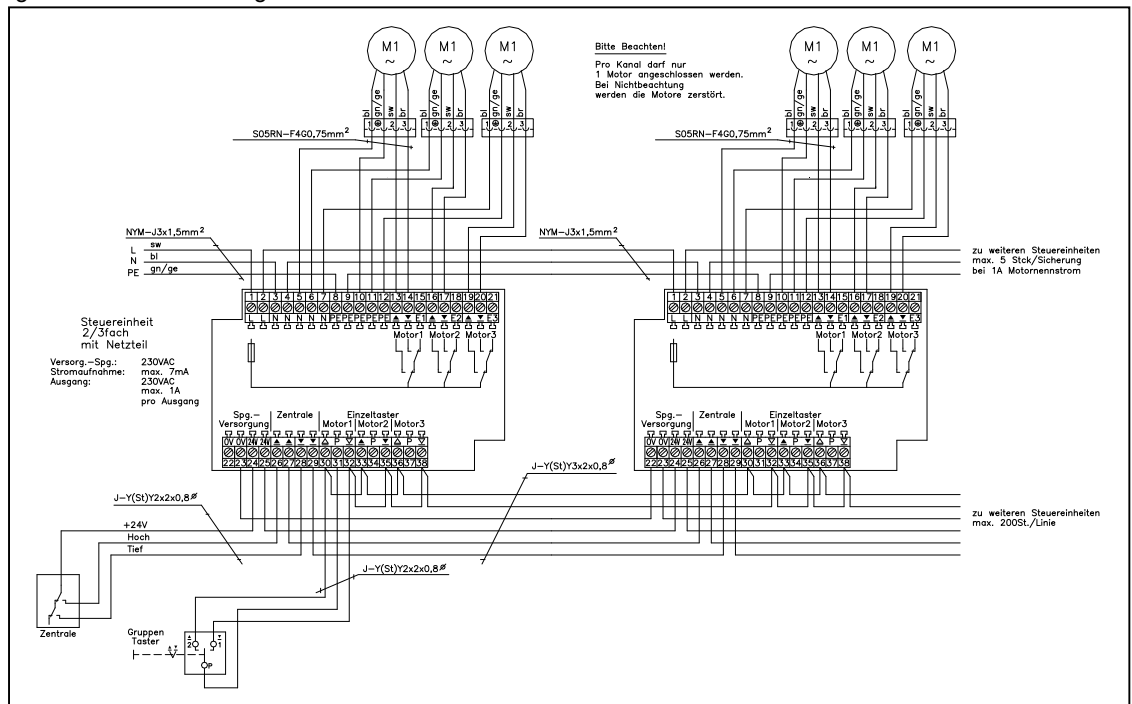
M1
~
M1
~
M1
~

bl gn/ge sw br
1 ⊕ 2 3

S05RN-F4G0,75mm²

Bitte Beachten!

Pro Kanal darf nur
1 Motor angeschlossen werden.
Bei Nichtbeachtung
werden die Motore zerstört.

M1
~
M1
~
M1
~

S05RN-F4G0,75mm²

NYM-J3x1,5mm²
L sw
N bl
PE gn/ge

NYM-J3x1,5mm²

zu weiteren Steuereinheiten
max. 5 Stck/Sicherung
bei 1A Motornennstrom

1 2 3 4 5 6 7 8 9 10 11 12 13 14 15 16 17 18 19 20 21
L L N N N N N PE PE PE PE PE ▲ ▼ E1 ▲ ▼ E2 ▲ ▼ E3

Steuereinheit
2/3fach
mit Netzteil

Versorg.-Spg.: 230VAC
Stromaufnahme: max. 7mA
Ausgang: 230VAC
max. 1A
pro Ausgang

Motor1 Motor2 Motor3

Spg.-
Versorgung
Zentrale
Einzeltaster
Motor1 Motor2 Motor3
0V 0V 24V 24V ▲ ▲ ▼ ▼ ▲ P ▼ ▲ P ▼ ▲ P ▼
22 23 24 25 26 27 28 29 30 31 32 33 34 35 36 37 38

J-Y(St)Y3x2x0,8∅

J-Y(St)Y2x2x0,8∅
+24V
Hoch
Tief

zu weiteren Steuereinheiten
max. 200St./Linie

J-Y(St)Y2x2x0,8∅

Zentrale

Gruppen
Taster
2 1
P